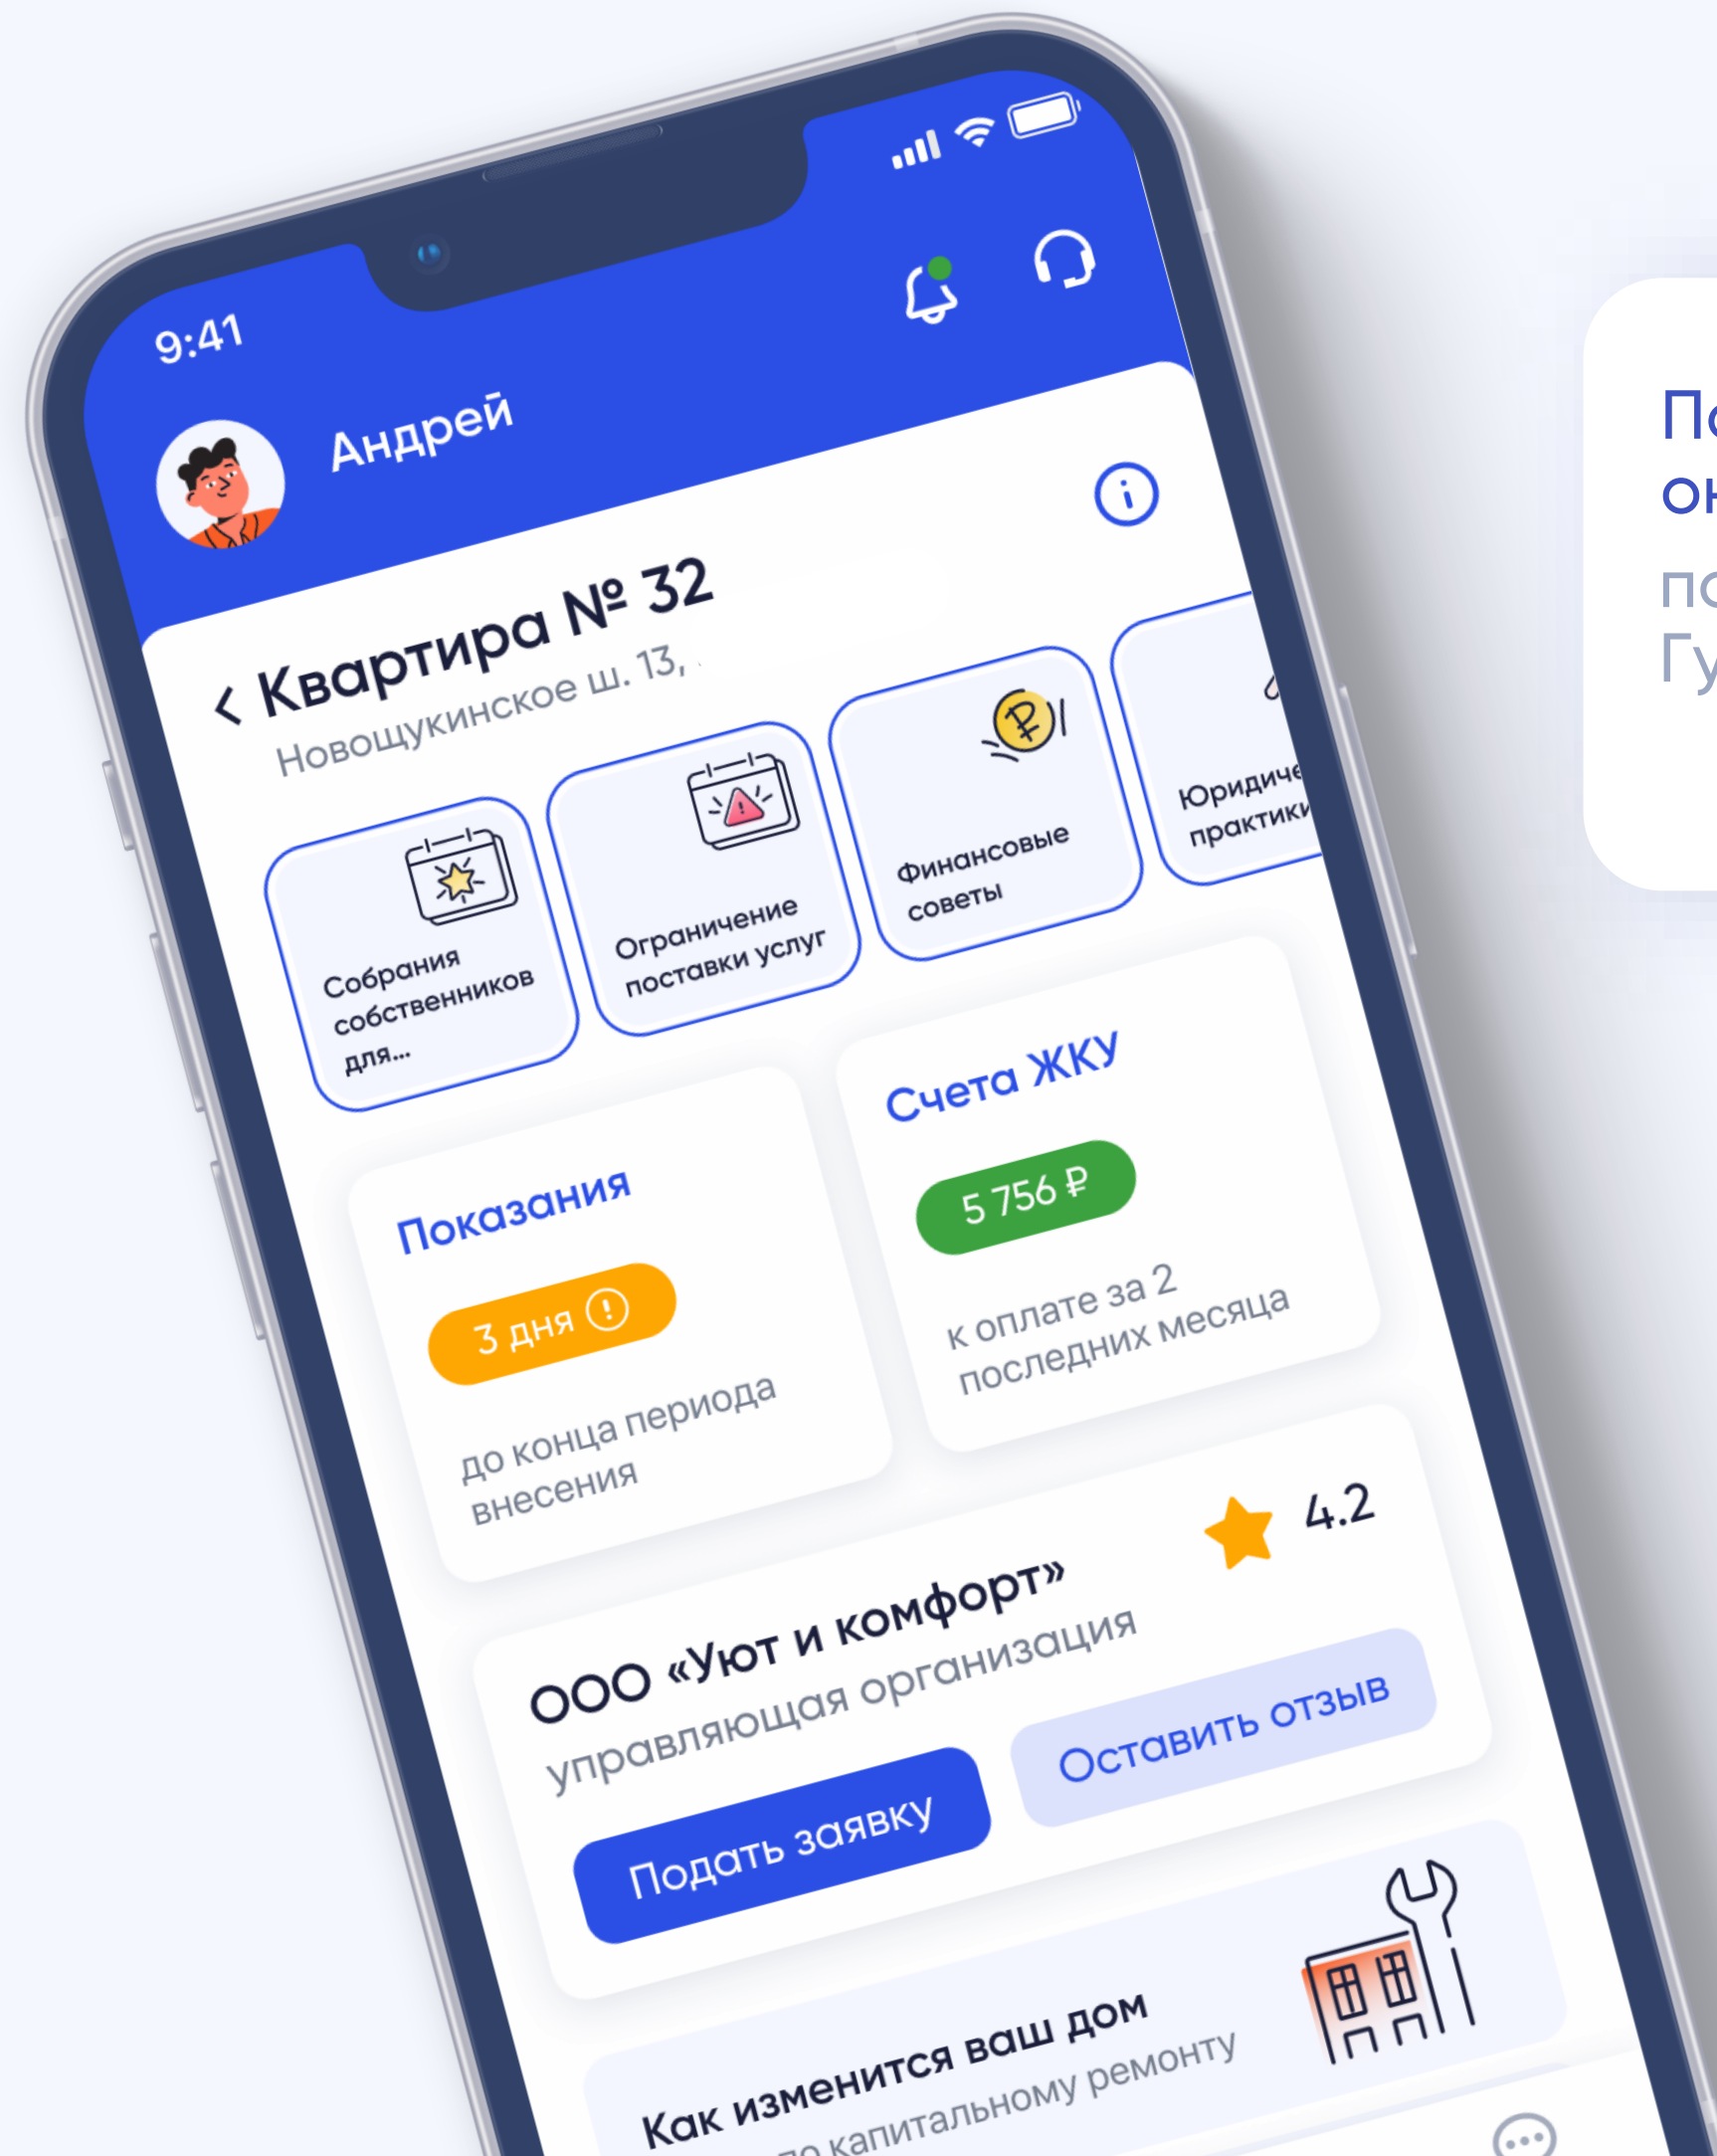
9:41

Андрей

< Квартира № 32
Новощукинское ш. 13, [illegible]

Собрания собственников для...

Ограничение поставки услуг

Финансовые советы

Юридиче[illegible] практики

Показания
3 дня
до конца периода внесения

Счета ЖКУ
5 756 ₽
к оплате за 2 последних месяца

4.2
ООО «Уют и комфорт»
управляющая организация

Подать заявку

Оставить отзыв

Как изменится ваш дом
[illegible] капитальному ремонту

По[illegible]
он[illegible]
по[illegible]
Гу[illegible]